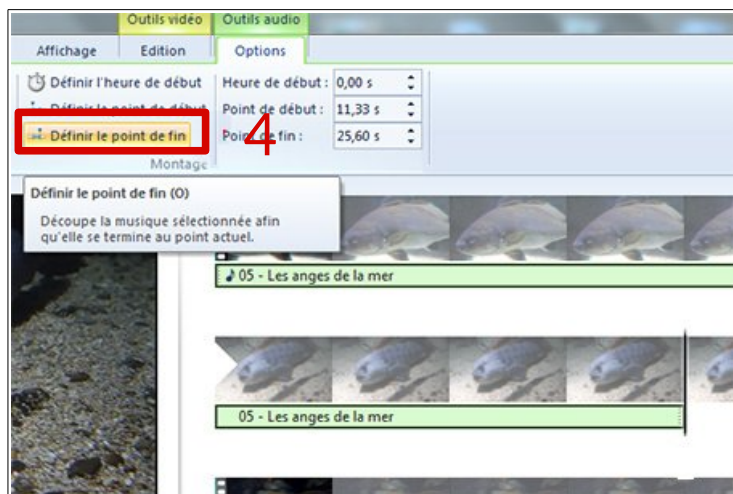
Outils vidéo
Outils audio
Affichage
Edition
Options
Définir l'heure de début
Définir le point de début
Définir le point de fin
Montage
Heure de début : 0,00 s
Point de début : 11,33 s
Point de fin : 25,60 s
4
Définir le point de fin (O)
Découpe la musique sélectionnée afin qu'elle se termine au point actuel.
05 - Les anges de la mer
05 - Les anges de la mer